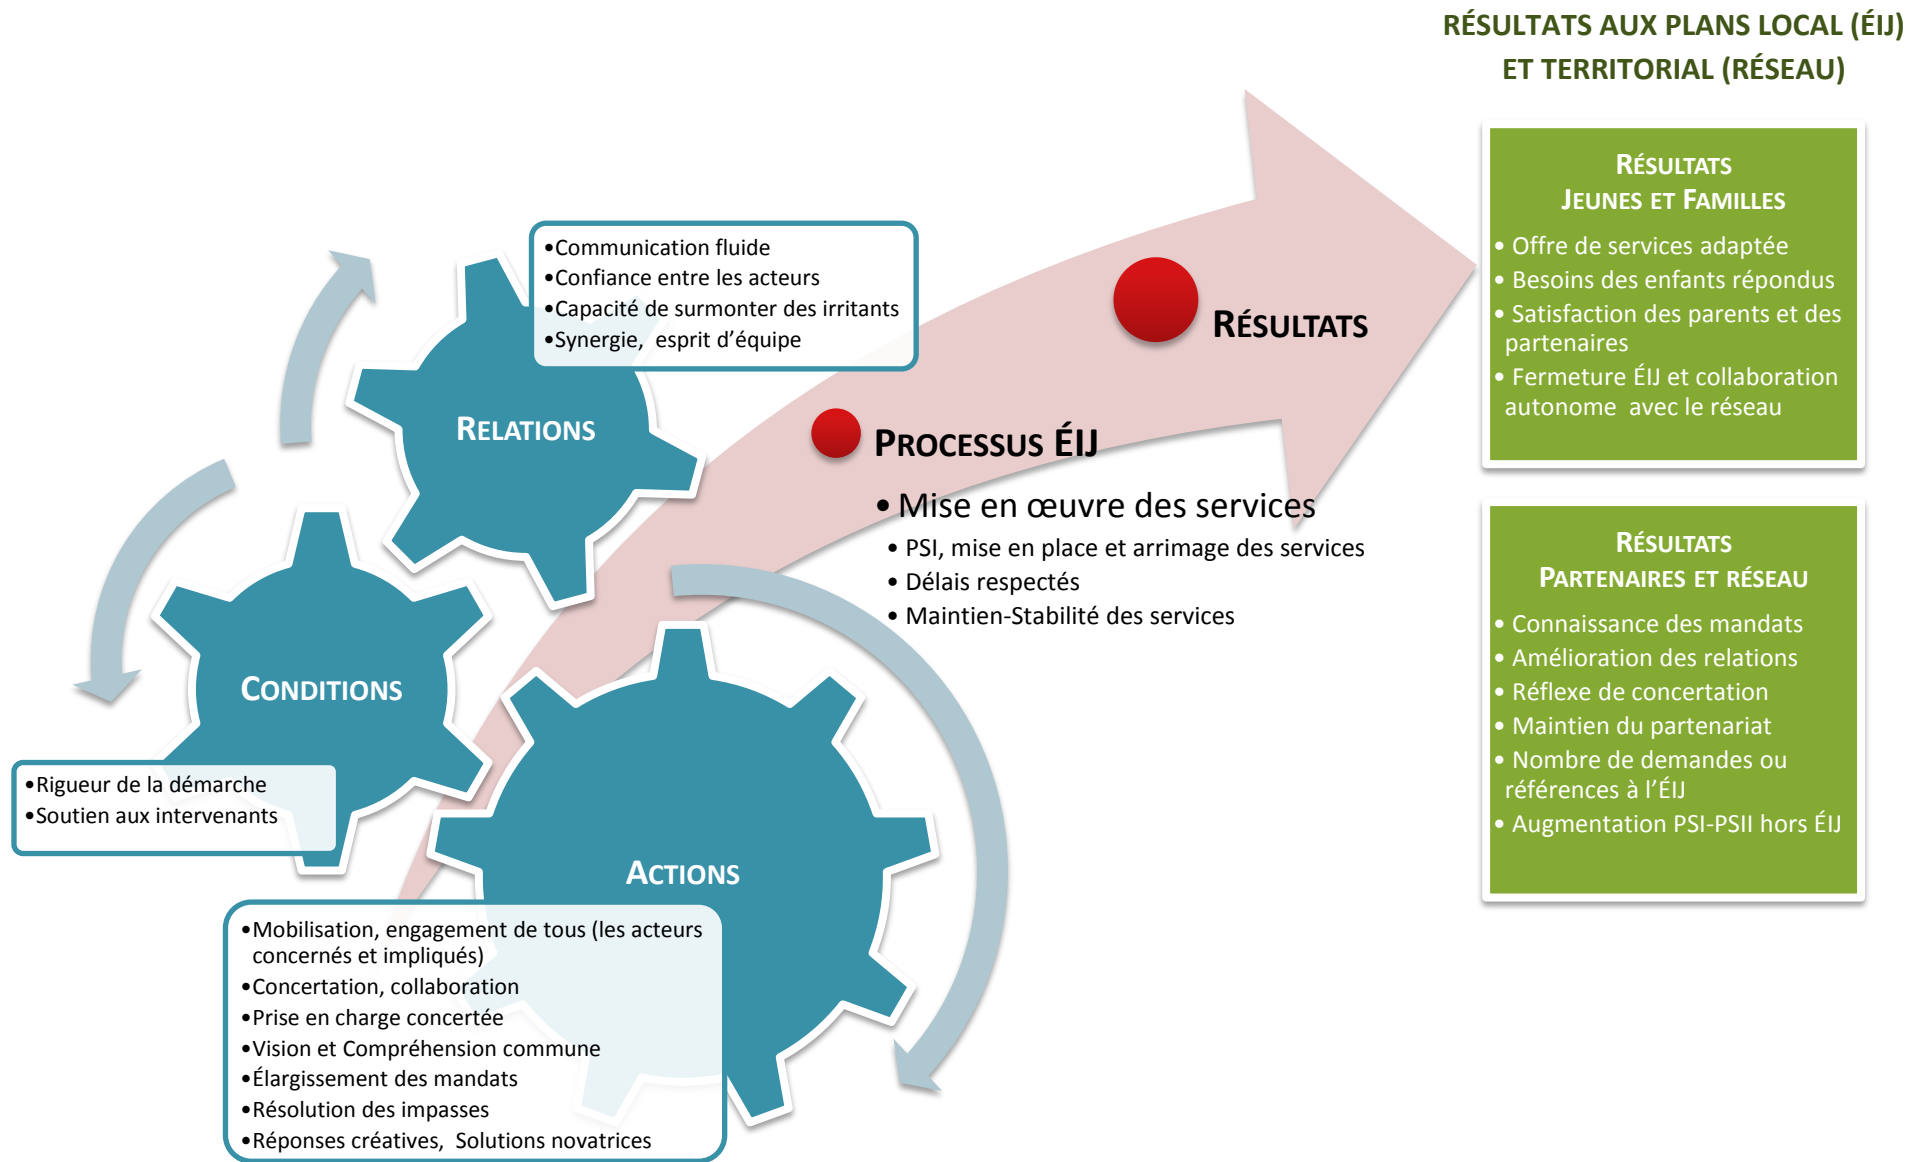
RÉSULTATS AUX PLANS LOCAL (ÉIJ) ET TERRITORIAL (RÉSEAU)

•Communication fluide
•Confiance entre les acteurs
•Capacité de surmonter des irritants
•Synergie, esprit d'équipe

RELATIONS

RÉSULTATS

PROCESSUS ÉIJ

• Mise en œuvre des services
• PSI, mise en place et arrimage des services
• Délais respectés
• Maintien-Stabilité des services

CONDITIONS

•Rigueur de la démarche
•Soutien aux intervenants

ACTIONS

•Mobilisation, engagement de tous (les acteurs concernés et impliqués)
•Concertation, collaboration
•Prise en charge concertée
•Vision et Compréhension commune
•Élargissement des mandats
•Résolution des impasses
•Réponses créatives, Solutions novatrices

RÉSULTATS
JEUNES ET FAMILLES
• Offre de services adaptée
• Besoins des enfants répondus
• Satisfaction des parents et des partenaires
• Fermeture ÉIJ et collaboration autonome avec le réseau

RÉSULTATS
PARTENAIRES ET RÉSEAU
• Connaissance des mandats
• Amélioration des relations
• Réflexe de concertation
• Maintien du partenariat
• Nombre de demandes ou références à l'ÉIJ
• Augmentation PSI-PSII hors ÉIJ